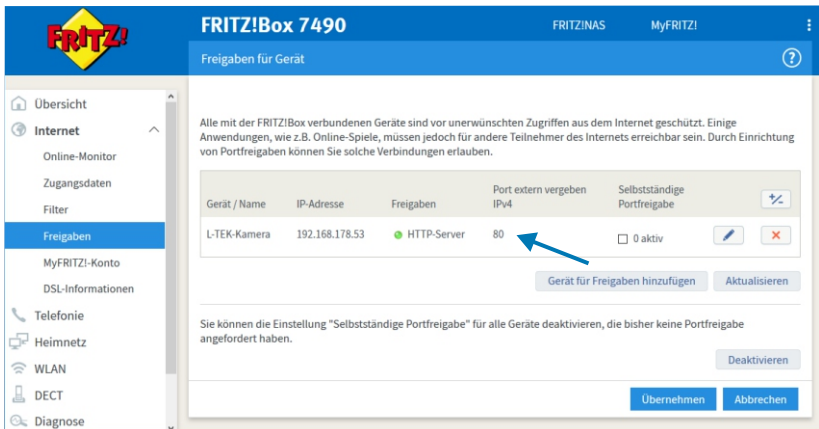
FRITZ!

FRITZ!Box 7490

FRITZ!NAS MyFRITZ!

Freigaben für Gerät

?

Übersicht
Internet
Online-Monitor
Zugangsdaten
Filter
Freigaben
MyFRITZ!-Konto
DSL-Informationen
Telefonie
Heimnetz
WLAN
DECT
Diagnose

Alle mit der FRITZ!Box verbundenen Geräte sind vor unerwünschten Zugriffen aus dem Internet geschützt. Einige Anwendungen, wie z.B. Online-Spiele, müssen jedoch für andere Teilnehmer des Internets erreichbar sein. Durch Einrichtung von Portfreigaben können Sie solche Verbindungen erlauben.

| Gerät / Name | IP-Adresse | Freigaben | Port extern vergeben IPv4 | Selbstständige Portfreigabe | | |
|---|---|---|---|---|---|---|
| L-TEK-Kamera | 192.168.178.53 | HTTP-Server | 80 | 0 aktiv | | × |

Gerät für Freigaben hinzufügen Aktualisieren

Sie können die Einstellung "Selbstständige Portfreigabe" für alle Geräte deaktivieren, die bisher keine Portfreigabe angefordert haben.

Deaktivieren

Übernehmen Abbrechen